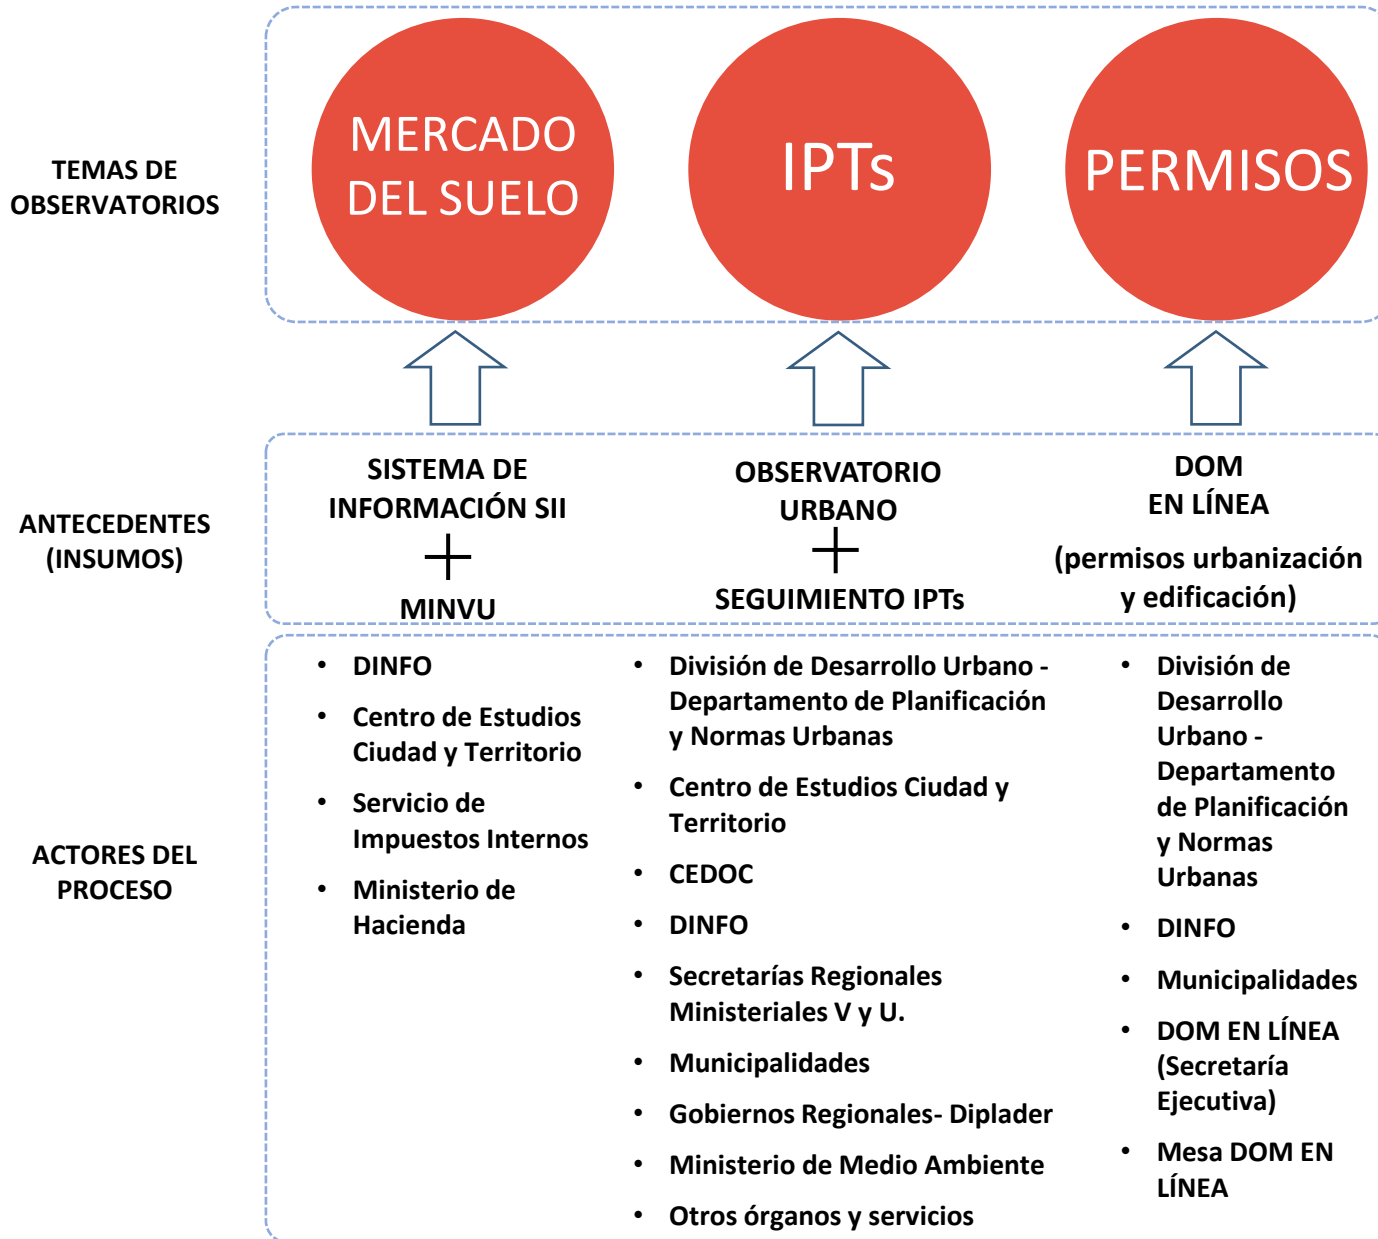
TEMAS DE OBSERVATORIOS

MERCADO DEL SUELO

IPTs

PERMISOS

ANTECEDENTES (INSUMOS)

SISTEMA DE INFORMACIÓN SII
+
MINVU

OBSERVATORIO URBANO
+
SEGUIMIENTO IPTs

DOM EN LÍNEA

(permisos urbanización y edificación)

ACTORES DEL PROCESO

- DINFO
- Centro de Estudios Ciudad y Territorio
- Servicio de Impuestos Internos
- Ministerio de Hacienda

- División de Desarrollo Urbano - Departamento de Planificación y Normas Urbanas
- Centro de Estudios Ciudad y Territorio
- CEDOC
- DINFO
- Secretarías Regionales Ministeriales V y U.
- Municipalidades
- Gobiernos Regionales- Diplader
- Ministerio de Medio Ambiente
- Otros órganos y servicios

- División de Desarrollo Urbano - Departamento de Planificación y Normas Urbanas
- DINFO
- Municipalidades
- DOM EN LÍNEA (Secretaría Ejecutiva)
- Mesa DOM EN LÍNEA